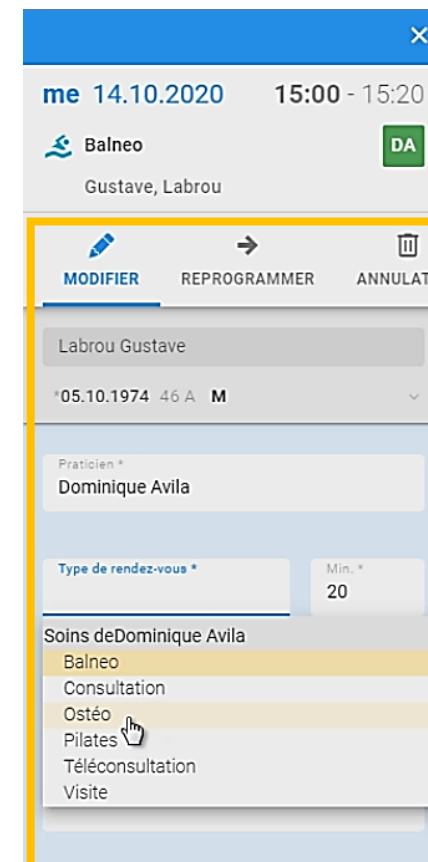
×

me 14.10.2020 15:00 - 15:20

Balneo DA

Gustave, Labrou

MODIFIER REPROGRAMMER ANNULAT

Labrou Gustave

*05.10.1974 46 A M

Praticien *
Dominique Avila

Type de rendez-vous *

Min. *
20

Soins deDominique Avila
Balneo
Consultation
Ostéo
Pilates
Téléconsultation
Visite